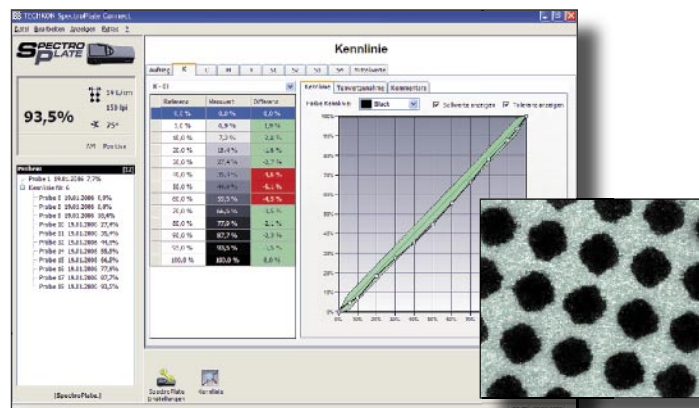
TECHKON SpectroPlate Connect
Datei Bearbeiten Anzeigen Extras ?
SPECTRO PLATE
93,5%
14 L/mm
150 lpi
75°
Positive
Proben
Probe 1 19.01.2006 2,7%
Kennlinie Nr. 6
Probe 5 19.01.2006 0,9%
Probe 6 19.01.2006 0,8%
Probe 8 19.01.2006 10,4%
Probe 10 19.01.2006 27,4%
Probe 11 19.01.2006 44,0%
Probe 12 19.01.2006 55,8%
Probe 13 19.01.2006 66,8%
Probe 14 19.01.2006 77,9%
Probe 15 19.01.2006 87,7%
Probe 16 19.01.2006 93,5%
[SpectroPlate]
Kennlinie
Auftrag K C M Y S1 S2 S3 S4 Sollwerte
K - 01
| Referenz | Messwert | Differenz |
|---|---|---|
| 0,0 % | 0,0 % | 0,0 % |
| 5,0 % | 6,9 % | 1,9 % |
| 10,0 % | 7,2 % | 2,8 % |
| 20,0 % | 18,4 % | -1,6 % |
| 30,0 % | 27,4 % | -2,7 % |
| 40,0 % | 35,4 % | -4,6 % |
| 50,0 % | 44,0 % | -6,1 % |
| 60,0 % | 55,5 % | -4,5 % |
| 70,0 % | 66,8 % | -3,5 % |
| 80,0 % | 77,9 % | -2,1 % |
| 90,0 % | 87,7 % | -2,3 % |
| 95,0 % | 93,5 % | -1,5 % |
| 100,0 % | 100,0 % | 0,0 % |
Kennlinie Tonwertzunahme Kommentare
Farbe Kennlinie: Black
Sollwerte anzeigen
Toleranz anzeigen
100% 90% 80% 70% 60% 50% 40% 30% 20% 10% 0%
0% 10% 20% 30% 40% 50% 60% 70% 80% 90% 100%
SpectroPlate Einstellungen
Kennlinie